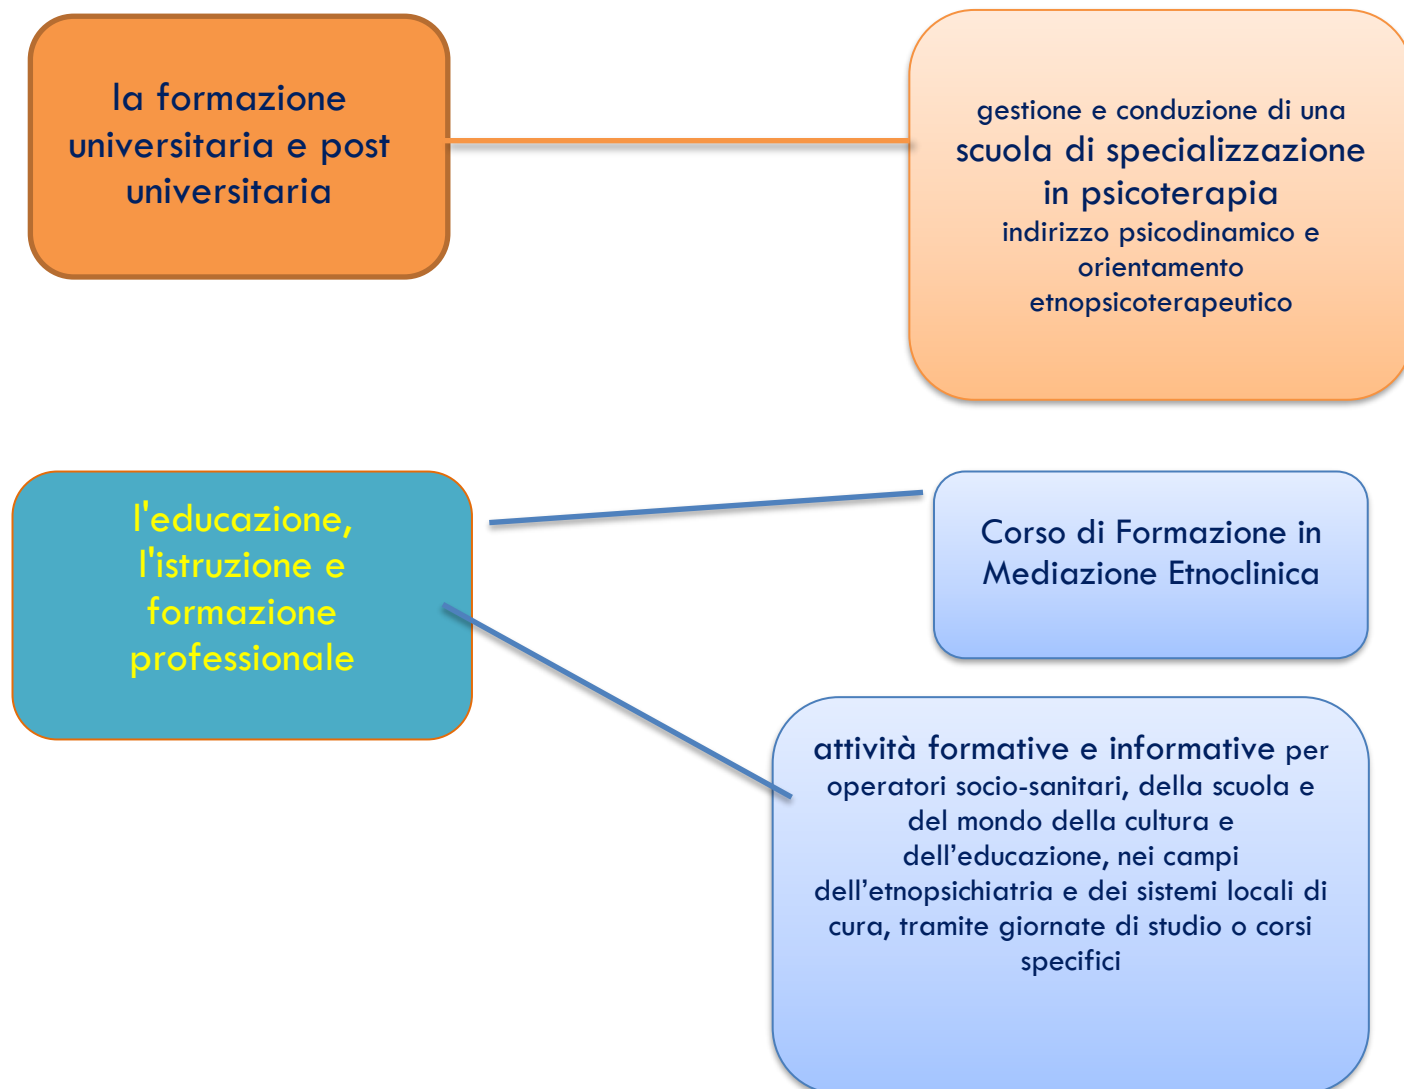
la formazione universitaria e post universitaria

gestione e conduzione di una
scuola di specializzazione in psicoterapia
indirizzo psicodinamico e orientamento etnopsicoterapeutico

l'educazione, l'istruzione e formazione professionale

Corso di Formazione in Mediazione Etnoclinica

attività formative e informative per operatori socio-sanitari, della scuola e del mondo della cultura e dell’educazione, nei campi dell’etnopsichiatria e dei sistemi locali di cura, tramite giornate di studio o corsi specifici